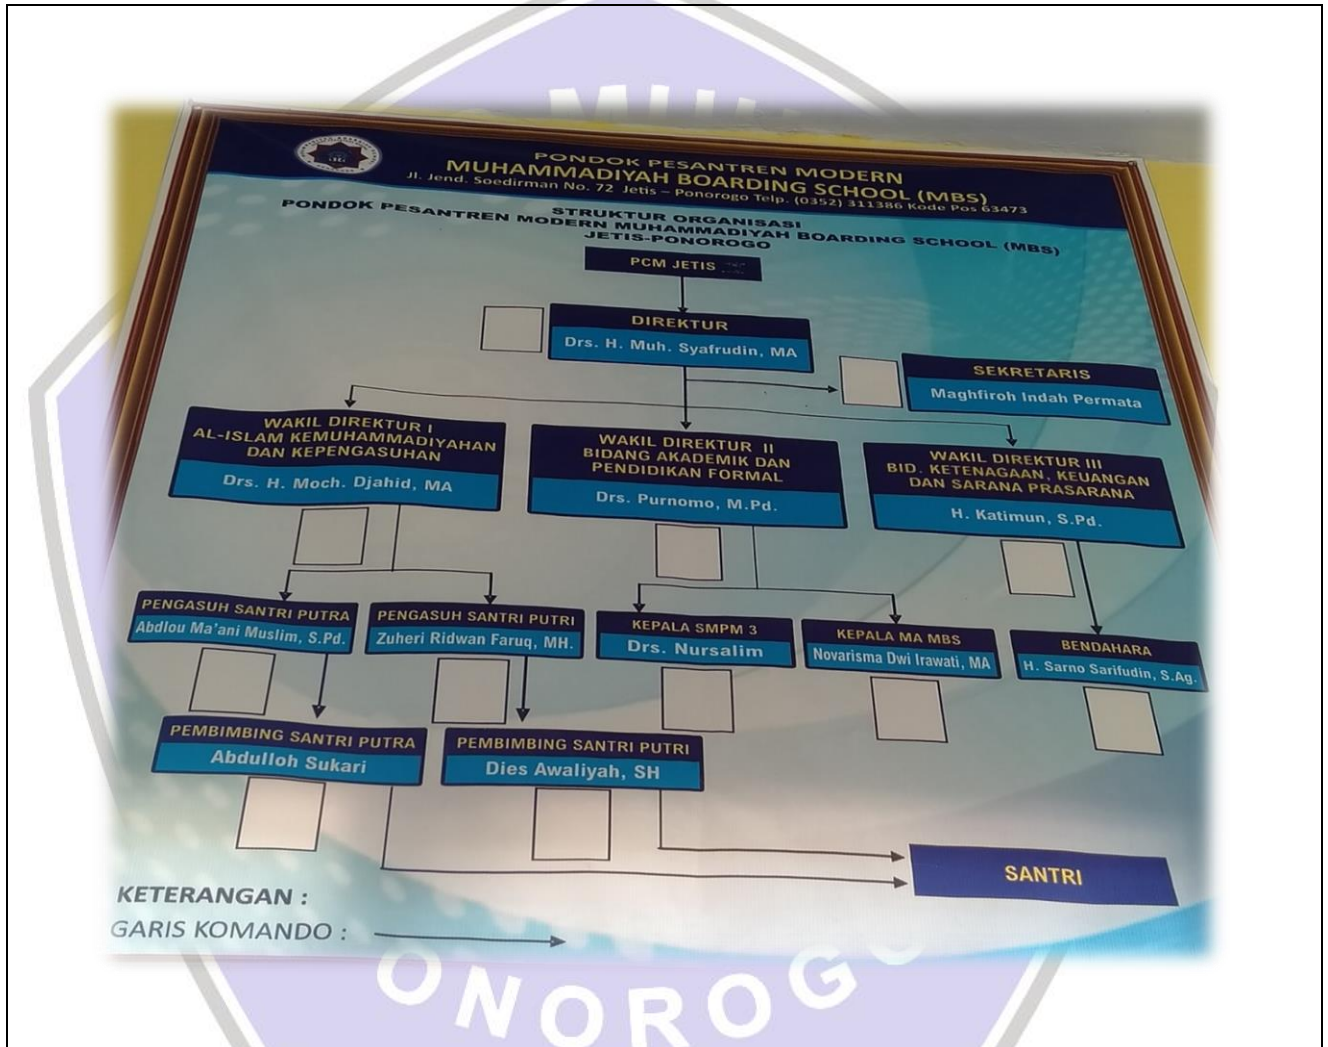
PONDOK PESANTREN MODERN
MUHAMMADIYAH BOARDING SCHOOL (MBS)
Jl. Jend. Soedirman No. 72 Jetis – Ponorogo Telp. (0352) 311386 Kode Pos 63473

STRUKTUR ORGANISASI
PONDOK PESANTREN MODERN MUHAMMADIYAH BOARDING SCHOOL (MBS)
JETIS-PONOROGO

PCM JETIS

DIREKTUR
Drs. H. Muh. Syafrudin, MA

SEKRETARIS
Maghfiroh Indah Permata

WAKIL DIREKTUR I
AL-ISLAM KEMUHAMMADIYAHAN DAN KEPENGASUHAN
Drs. H. Moch. Djahid, MA

WAKIL DIREKTUR II
BIDANG AKADEMIK DAN PENDIDIKAN FORMAL
Drs. Purnomo, M.Pd.

WAKIL DIREKTUR III
BID. KETENAGAAN, KEUANGAN DAN SARANA PRASARANA
H. Katimun, S.Pd.

PENGASUH SANTRI PUTRA
Abdlou Ma'ani Muslim, S.Pd.

PENGASUH SANTRI PUTRI
Zuheri Ridwan Faruq, MH.

KEPALA SMPM 3
Drs. Nursalim

KEPALA MA MBS
Novarisma Dwi Irawati, MA

BENDAHARA
H. Sarno Sarifudin, S.Ag.

PEMBIMBING SANTRI PUTRA
Abdulloh Sukari

PEMBIMBING SANTRI PUTRI
Dies Awaliyah, SH

SANTRI

KETERANGAN :
GARIS KOMANDO :

ONOROGO